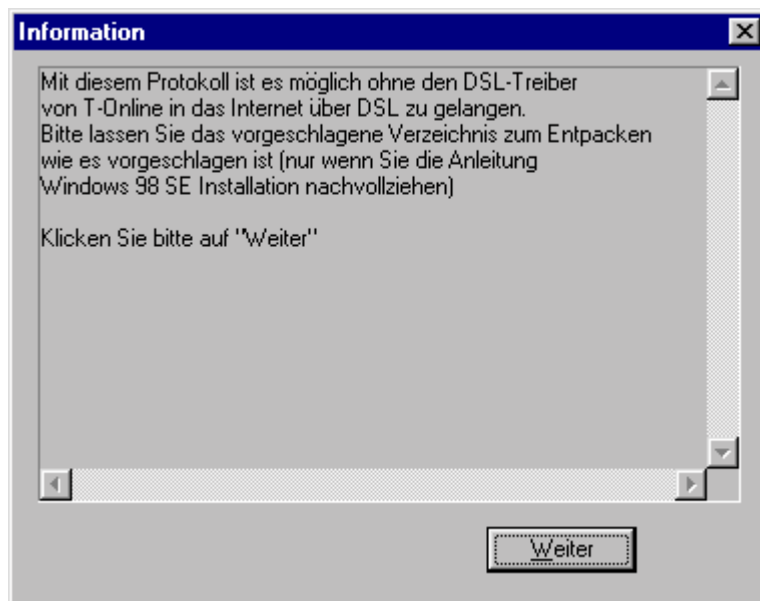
Information

Mit diesem Protokoll ist es möglich ohne den DSL-Treiber von T-Online in das Internet über DSL zu gelangen.
Bitte lassen Sie das vorgeschlagene Verzeichnis zum Entpacken wie es vorgeschlagen ist (nur wenn Sie die Anleitung Windows 98 SE Installation nachvollziehen)

Klicken Sie bitte auf "Weiter"

Weiter